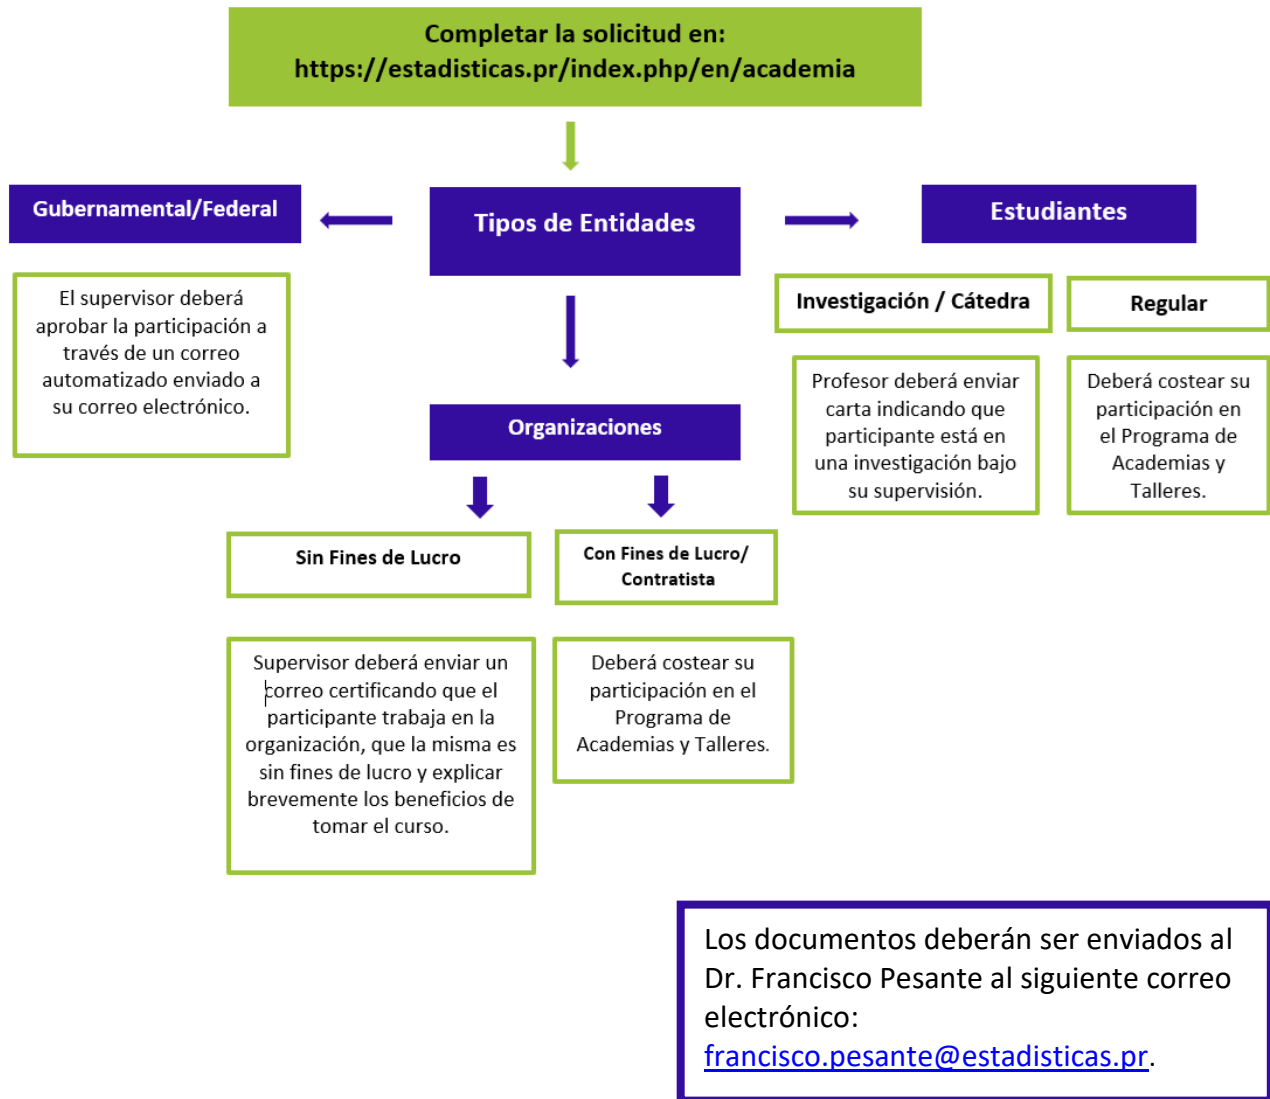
Completar la solicitud en:
https://estadisticas.pr/index.php/en/academia

Tipos de Entidades

Gubernamental/Federal

El supervisor deberá aprobar la participación a través de un correo automatizado enviado a su correo electrónico.

Organizaciones

Sin Fines de Lucro

Supervisor deberá enviar un correo certificando que el participante trabaja en la organización, que la misma es sin fines de lucro y explicar brevemente los beneficios de tomar el curso.

Con Fines de Lucro/ Contratista

Deberá costear su participación en el Programa de Academias y Talleres.

Estudiantes

Investigación / Cátedra

Profesor deberá enviar carta indicando que participante está en una investigación bajo su supervisión.

Regular

Deberá costear su participación en el Programa de Academias y Talleres.

Los documentos deberán ser enviados al Dr. Francisco Pesante al siguiente correo electrónico: francisco.pesante@estadisticas.pr.